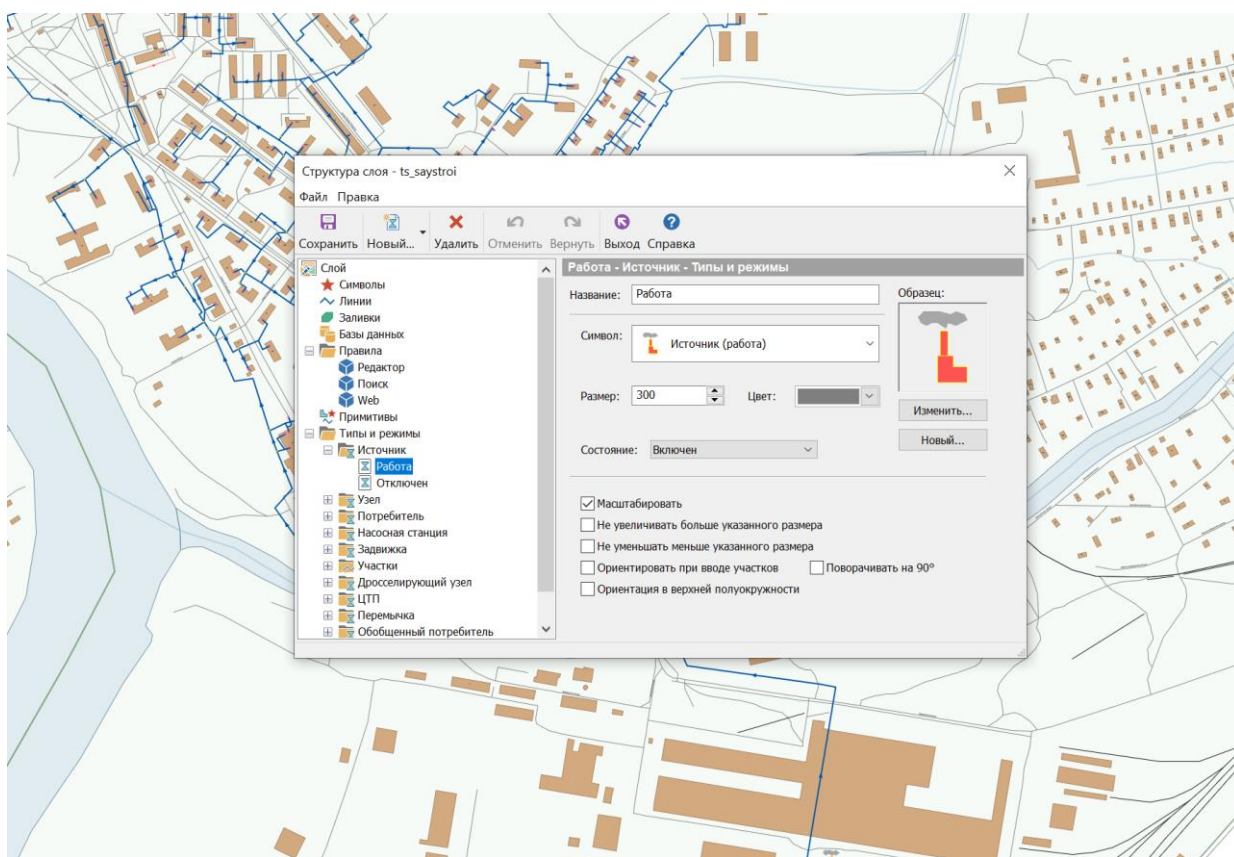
Структура слоя - ts_saystroi

Файл Правка

Сохранить Новый... Удалить Отменить Вернуть Выход Справка

Слой
Символы
Линии
Заливки
Базы данных
Правила
Редактор
Поиск
Web
Примитивы
Типы и режимы
Источник
Работа
Отключен
Узел
Потребитель
Насосная станция
Задвижка
Участки
Дросселирующий узел
ЦТП
Перемычка
Обобщенный потребитель

Работа - Источник - Типы и режимы

Название: Работа

Образец:

Символ: Источник (работа)

Размер: 300 Цвет:

Изменить...

Новый...

Состояние: Включен

Масштабировать
Не увеличивать больше указанного размера
Не уменьшать меньше указанного размера
Ориентировать при вводе участков
Поворачивать на 90°
Ориентация в верхней полуокружности